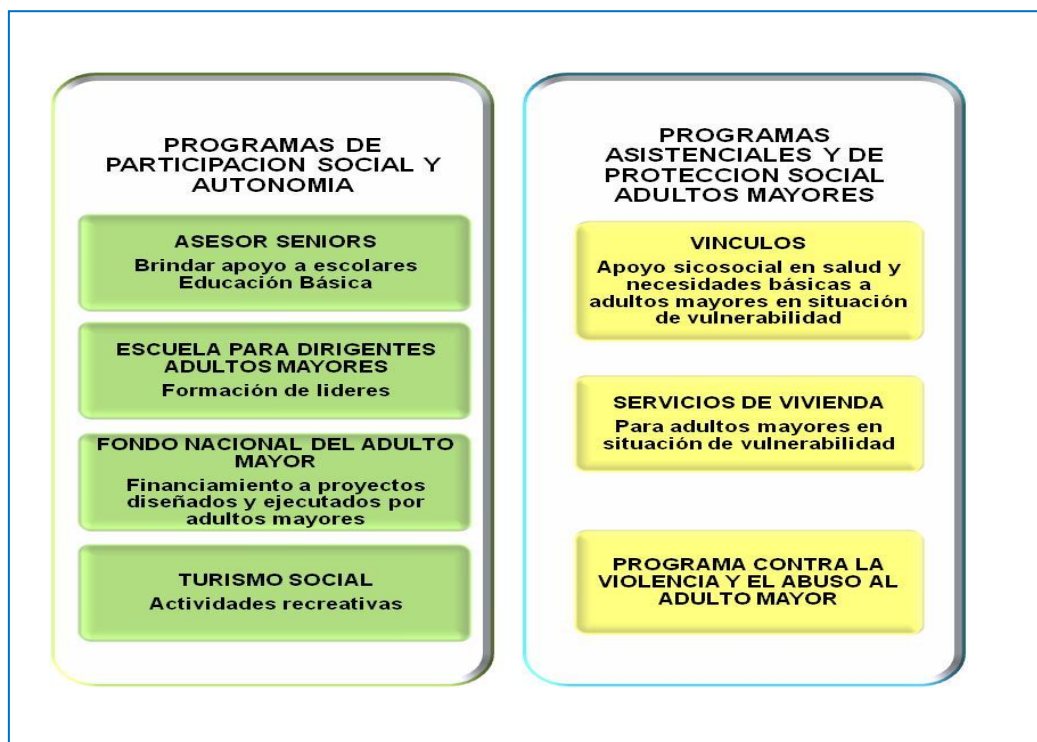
PROGRAMAS DE PARTICIPACION SOCIAL Y AUTONOMIA

ASESOR SENIORS
Brindar apoyo a escolares Educación Básica

ESCUELA PARA DIRIGENTES ADULTOS MAYORES
Formación de lideres

FONDO NACIONAL DEL ADULTO MAYOR
Financiamiento a proyectos diseñados y ejecutados por adultos mayores

TURISMO SOCIAL
Actividades recreativas

PROGRAMAS ASISTENCIALES Y DE PROTECCION SOCIAL ADULTOS MAYORES

VINCULOS
Apoyo sicosocial en salud y necesidades básicas a adultos mayores en situación de vulnerabilidad

SERVICIOS DE VIVIENDA
Para adultos mayores en situación de vulnerabilidad

PROGRAMA CONTRA LA VIOLENCIA Y EL ABUSO AL ADULTO MAYOR